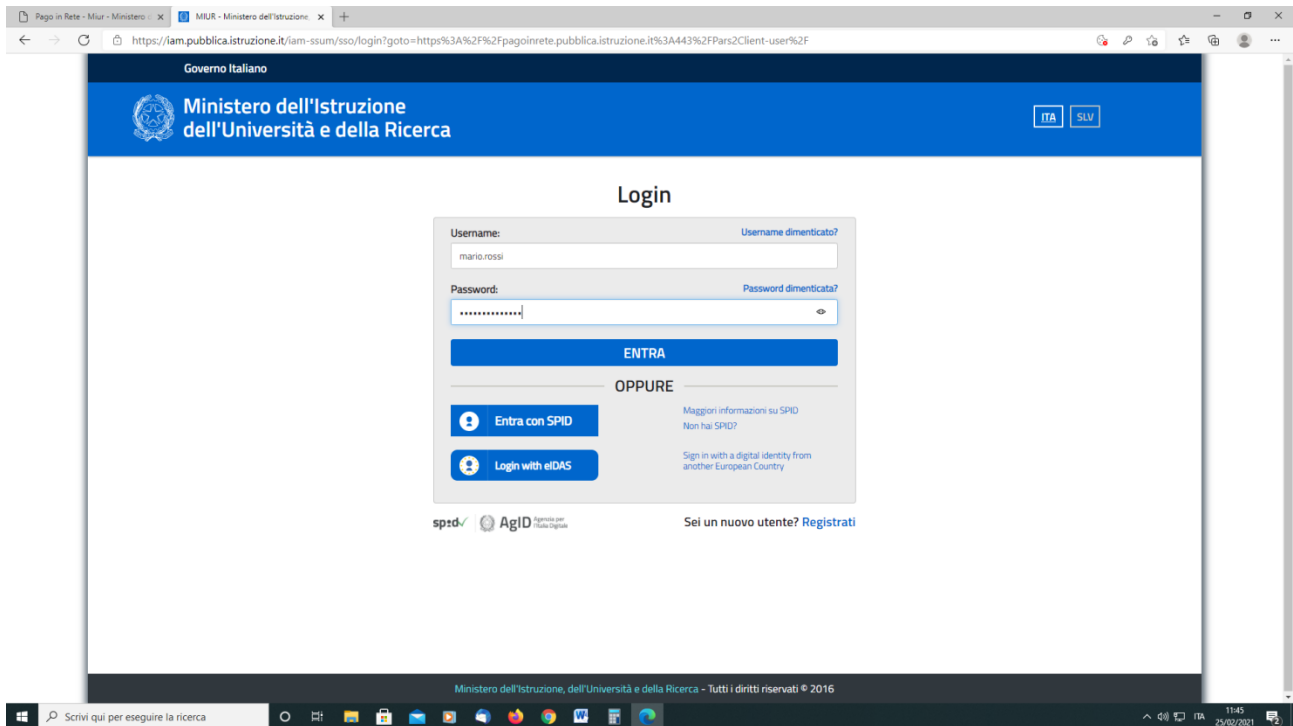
Pago in Rete - Miur - Ministero d ×
MIUR - Ministero dell'Istruzione ×
+

https://iam.pubblica.istruzione.it/iam-ssum/sso/login?goto=https%3A%2F%2Fpagoinrete.pubblica.istruzione.it%3A443%2FPars2Client-user%2F

Governo Italiano

Ministero dell'Istruzione
dell'Università e della Ricerca

ITA SLV

Login

Username:
Username dimenticato?
mario.rossi

Password:
Password dimenticata?
••••••••••••••

ENTRA

OPPURE

Entra con SPID
Maggiori informazioni su SPID
Non hai SPID?

Login with eIDAS
Sign in with a digital identity from another European Country

spid AgID Agenzia per l'Italia Digitale

Sei un nuovo utente? Registrati

Ministero dell'Istruzione, dell'Università e della Ricerca - Tutti i diritti riservati © 2016

Scrivi qui per eseguire la ricerca

ITA 11:45 25/02/2021